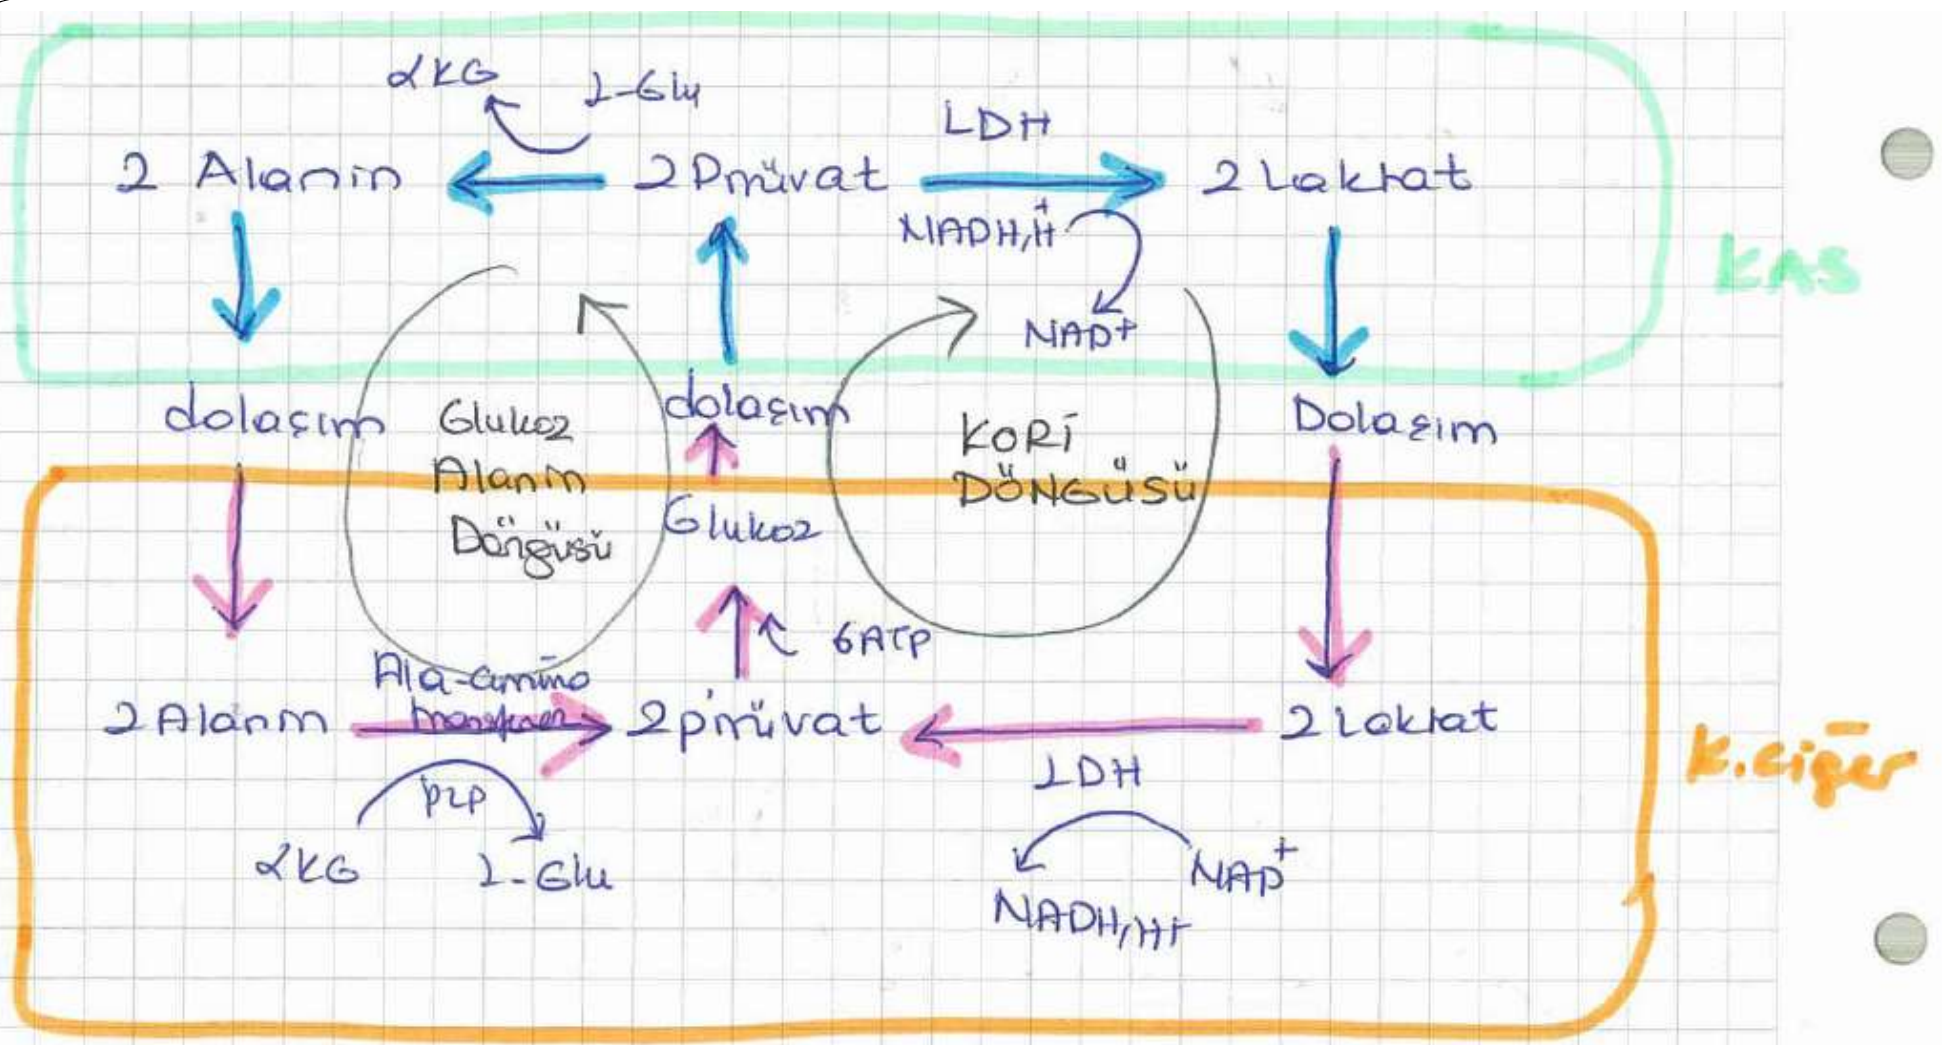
αKG L-Glu

2 Alanin 2 Pirüvat LDH 2 Laktat

$NADH,H^+$

$NAD^+$

KAS

dolaşım Glukoz Alanin Döngüsü dolaşım KORİ DÖNGÜSÜ Dolaşım

Glukoz

6ATP

Ala-amino transferaz

2 Alanin 2 pirüvat 2 laktat

PLP LDH

αKG L-Glu $NAD^+$

$NADH,H^+$

K.ciğer